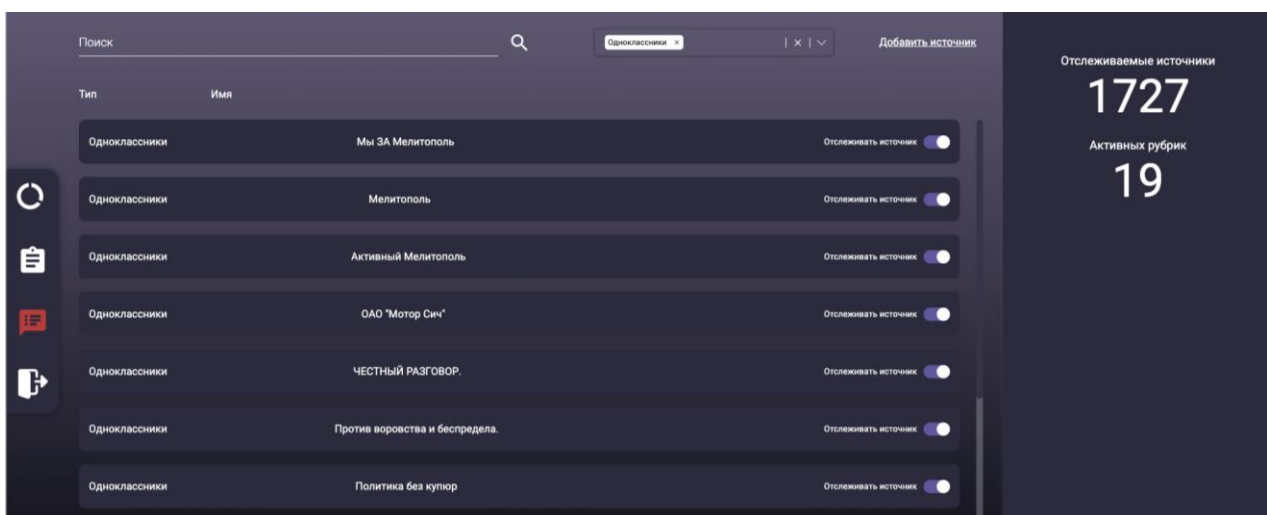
Поиск

Одноклассники ×

| × | ∨

Добавить источник

Тип Имя

| Одноклассники | Мы ЗА Мелитополь | Отслеживать источник |
|---|---|---|
| Одноклассники | Мелитополь | Отслеживать источник |
| Одноклассники | Активный Мелитополь | Отслеживать источник |
| Одноклассники | ОАО "Мотор Сич" | Отслеживать источник |
| Одноклассники | ЧЕСТНЫЙ РАЗГОВОР. | Отслеживать источник |
| Одноклассники | Против воровства и беспредела. | Отслеживать источник |
| Одноклассники | Политика без купюр | Отслеживать источник |

Отслеживаемые источники
1727
Активных рубрик
19